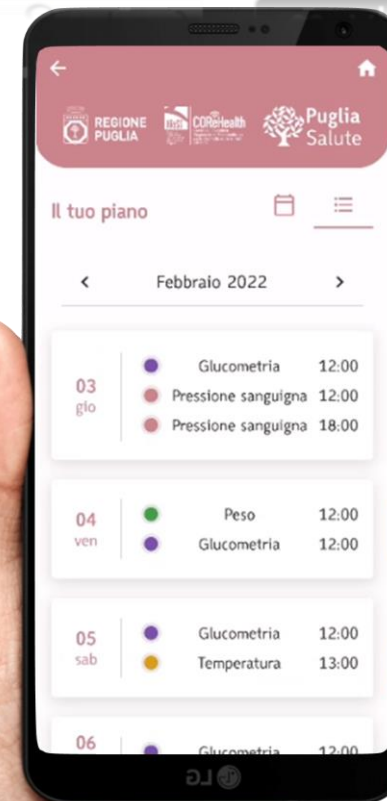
←

REGIONE PUGLIA

COReHealth

Puglia Salute

Il tuo piano

‹ Febbraio 2022 ›

03 gio
Glucometria 12:00
Pressione sanguigna 12:00
Pressione sanguigna 18:00

04 ven
Peso 12:00
Glucometria 12:00

05 sab
Glucometria 12:00
Temperatura 13:00

06
Glucometria 12:00

LG